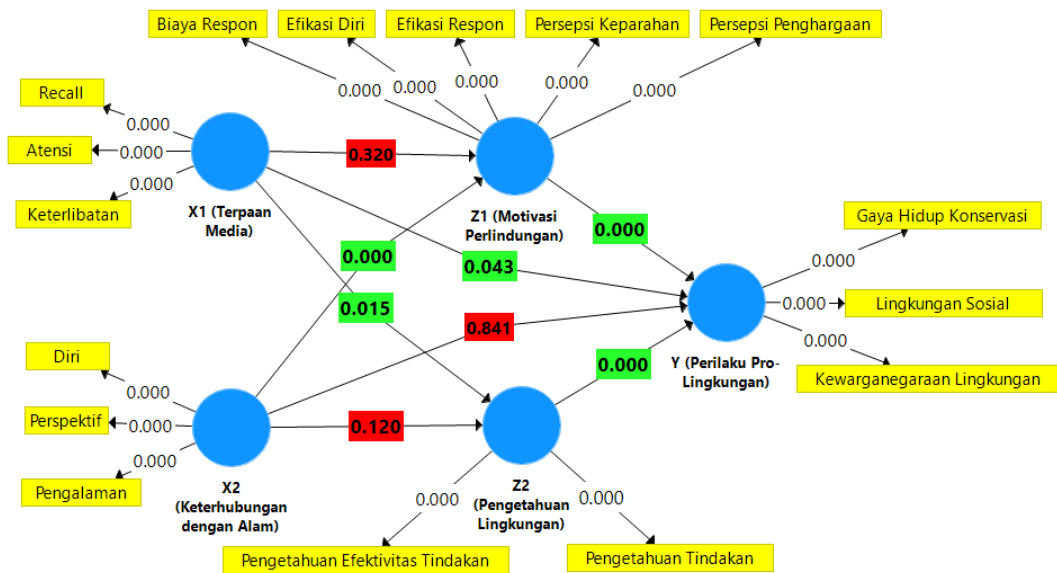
Biaya Respon
Efikasi Diri
Efikasi Respon
Persepsi Keparahan
Persepsi Penghargaan

0.000
0.000
0.000
0.000
0.000

Recall
0.000
Atensi
0.000
0.000
Keterlibatan

0.320

X1 (Terpaan Media)

Z1 (Motivasi Perlindungan)

0.000

Gaya Hidup Konservasi
0.000
0.000
Lingkungan Sosial
0.000
Kewarganegaraan Lingkungan

0.000
0.043
0.015
0.841

Y (Perilaku Pro-Lingkungan)

0.000

Diri
0.000
Perspektif
0.000
0.000
Pengalaman

0.120

X2 (Keterhubungan dengan Alam)

Z2 (Pengetahuan Lingkungan)

0.000
0.000

Pengetahuan Efektivitas Tindakan
Pengetahuan Tindakan